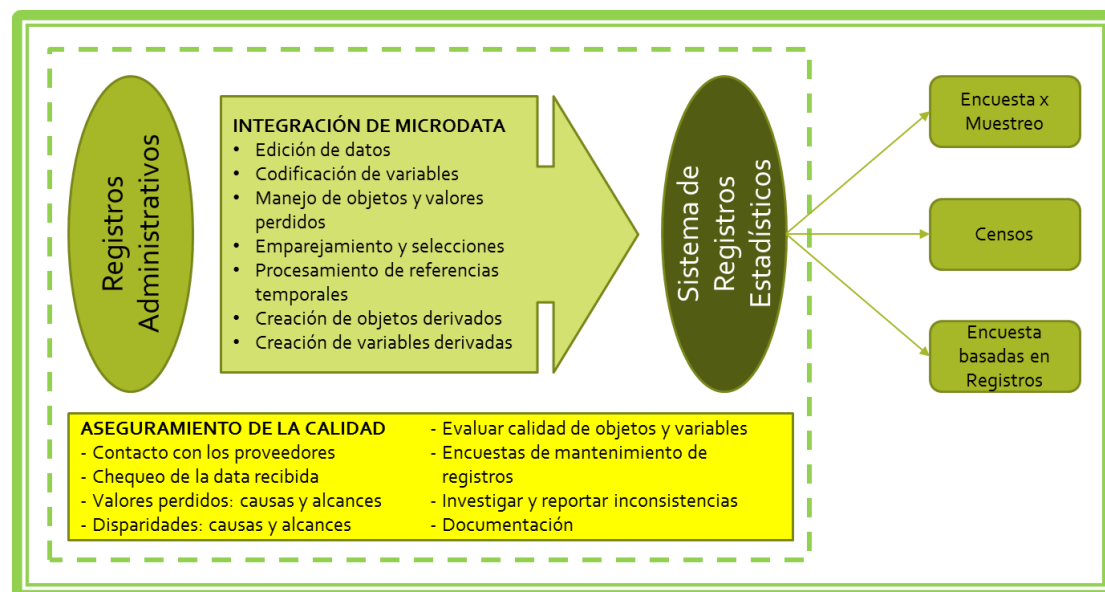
Registros Administrativos

INTEGRACIÓN DE MICRODATA
• Edición de datos
• Codificación de variables
• Manejo de objetos y valores perdidos
• Emparejamiento y selecciones
• Procesamiento de referencias temporales
• Creación de objetos derivados
• Creación de variables derivadas

Sistema de Registros Estadísticos

Encuesta x Muestreo

Censos

Encuesta basadas en Registros

ASEGURAMIENTO DE LA CALIDAD
- Contacto con los proveedores
- Chequeo de la data recibida
- Valores perdidos: causas y alcances
- Disparidades: causas y alcances

- Evaluar calidad de objetos y variables
- Encuestas de mantenimiento de registros
- Investigar y reportar inconsistencias
- Documentación